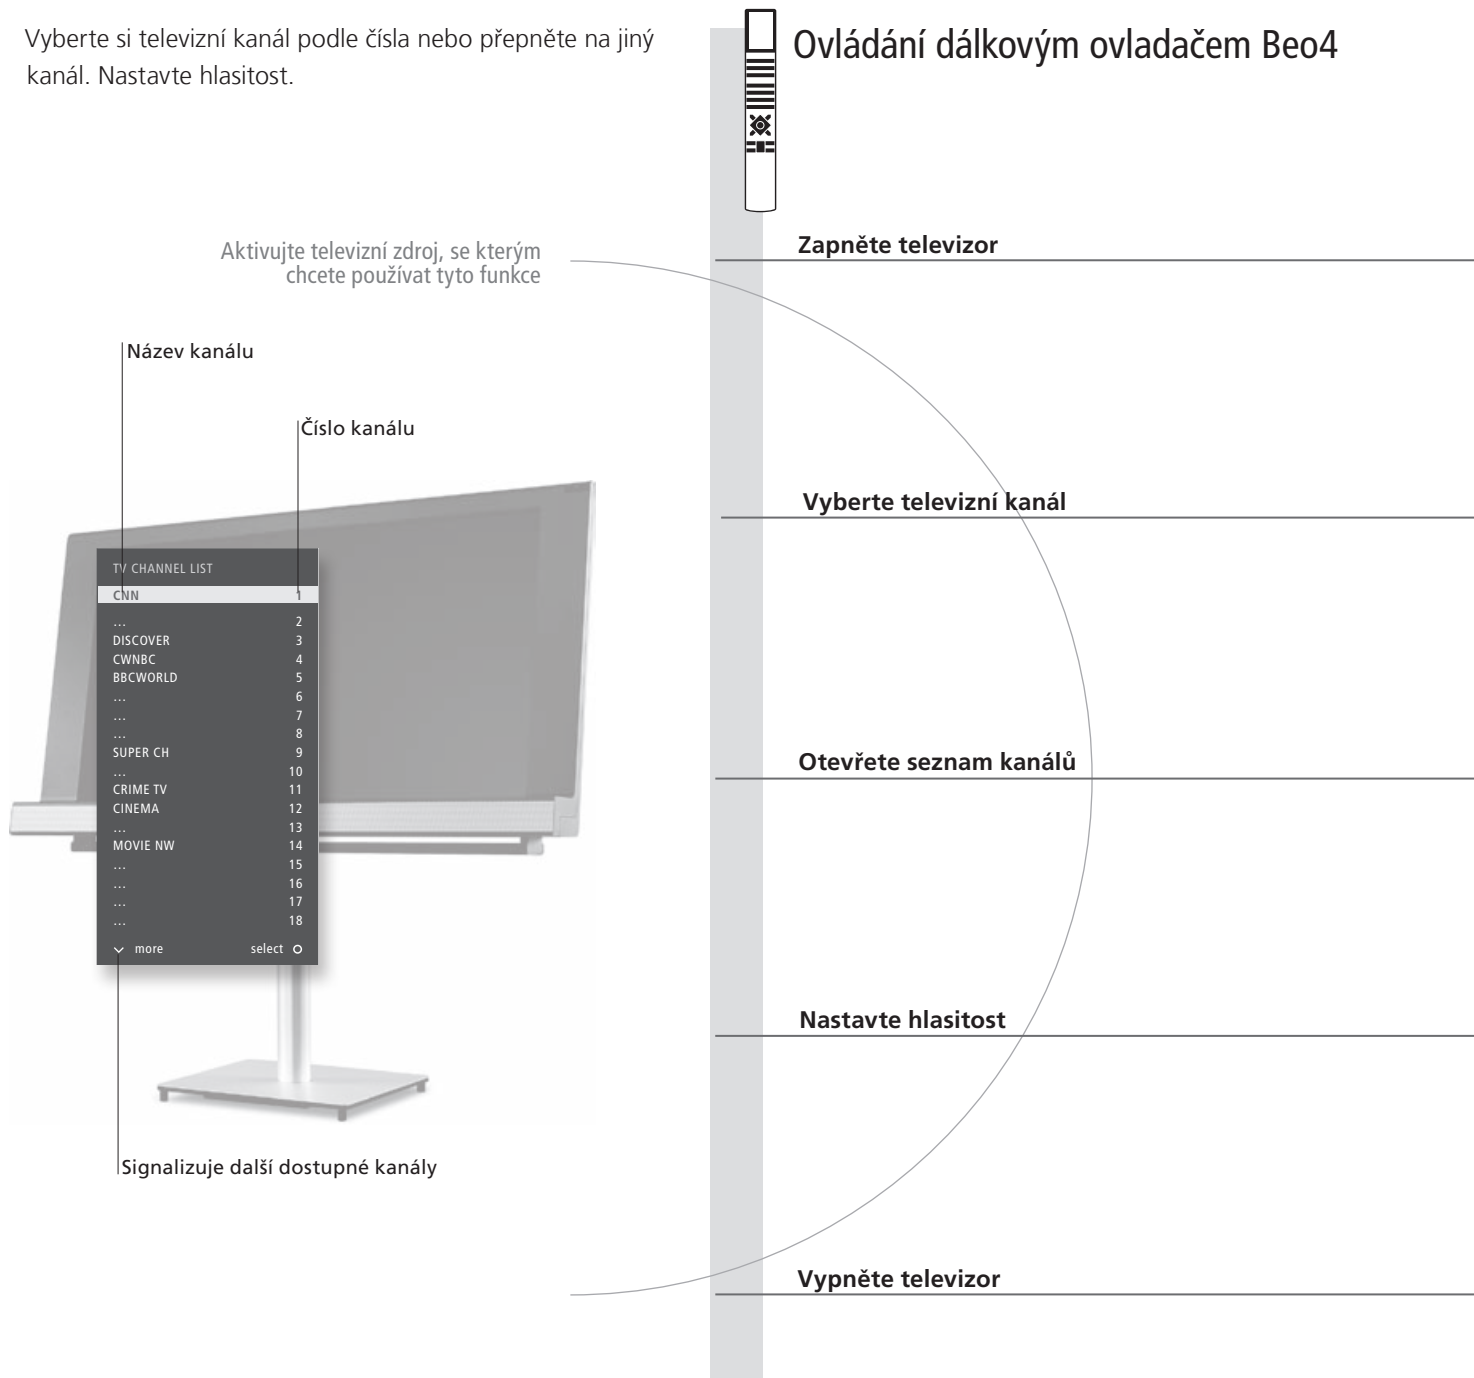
Vyberte si televizní kanál podle čísla nebo přepněte na jiný kanál. Nastavte hlasitost.

Aktivujte televizní zdroj, se kterým chcete používat tyto funkce

Název kanálu

Číslo kanálu

TV CHANNEL LIST

| | |
|---|---|
| CNN | 1 |
| ... | 2 |
| DISCOVER | 3 |
| CWNBC | 4 |
| BBCWORLD | 5 |
| ... | 6 |
| ... | 7 |
| ... | 8 |
| SUPER CH | 9 |
| ... | 10 |
| CRIME TV | 11 |
| CINEMA | 12 |
| ... | 13 |
| MOVIE NW | 14 |
| ... | 15 |
| ... | 16 |
| ... | 17 |
| ... | 18 |

more select

Signalizuje další dostupné kanály

Ovládání dálkovým ovladačem Beo4

Zapněte televizor

Vyberte televizní kanál

Otevřete seznam kanálů

Nastavte hlasitost

Vypněte televizor